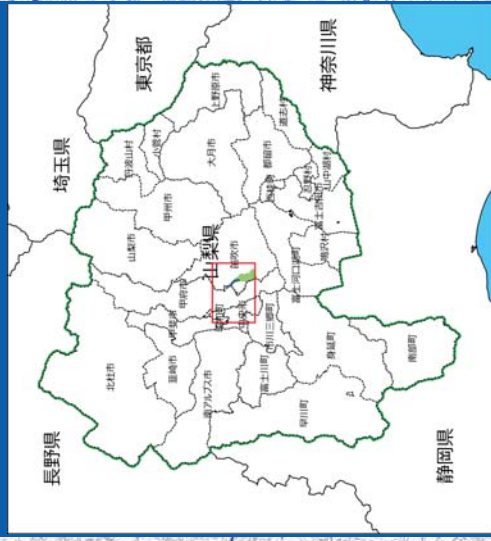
東京都
神奈川県
埼玉県
山梨県
長野県
静岡県
上野原市
大月市
都留市
道志村
忍野村
山中湖村
西桂町
富士吉田市
鳴沢村
富士河口湖町
丹波山村
小菅村
甲州市
山梨市
笛吹市
甲府市
甲斐市
昭和町
中央市
市川三郷町
身延町
南部町
北杜市
韮崎市
南アルプス市
富士川町
早川町